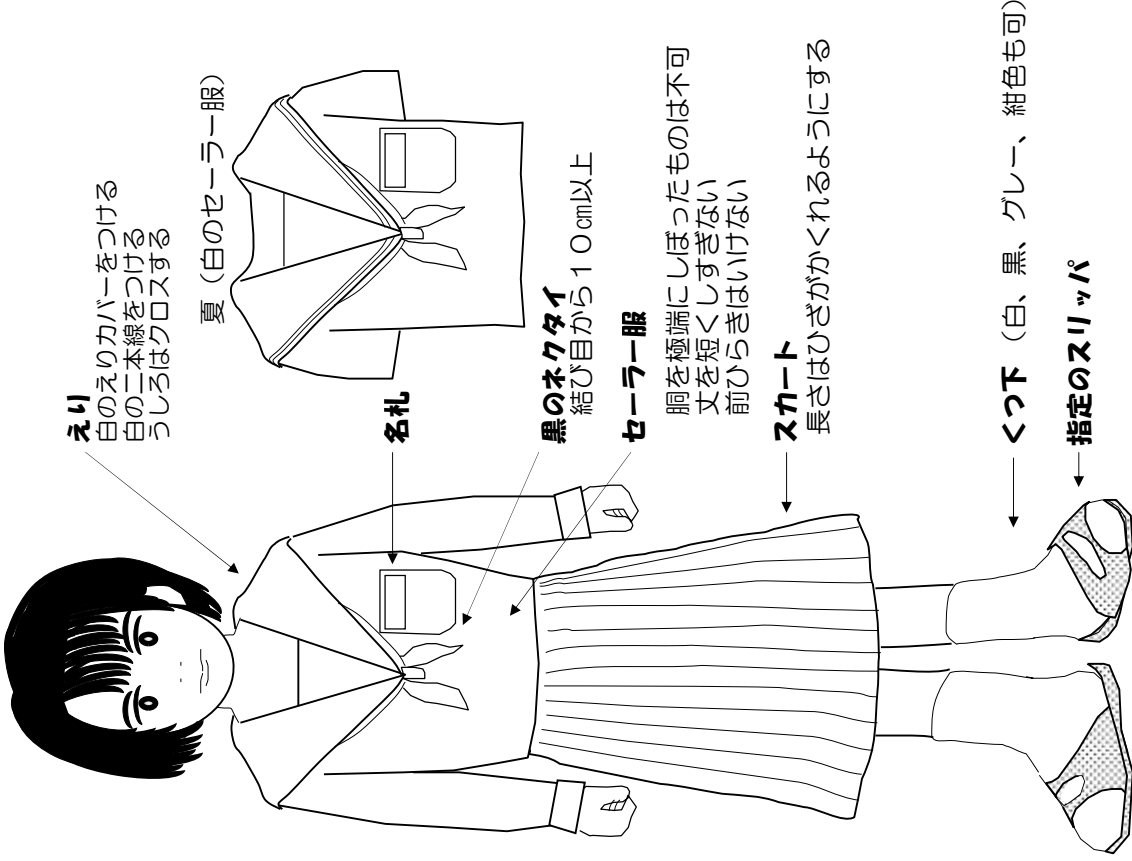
えり
白のえりカバーをつける
白の二本線をつける
うしろはクロスする

夏（白のセーラー服）

名札

黒のネクタイ
結び目から１０cm以上

セーラー服
胴を極端にしぼったものは不可
丈を短くしすぎない
前ひらきはいけない

スカート
長さはひざがかくれるようにする

くつ下（白、黒、グレー、紺色も可）

指定のスリッパ